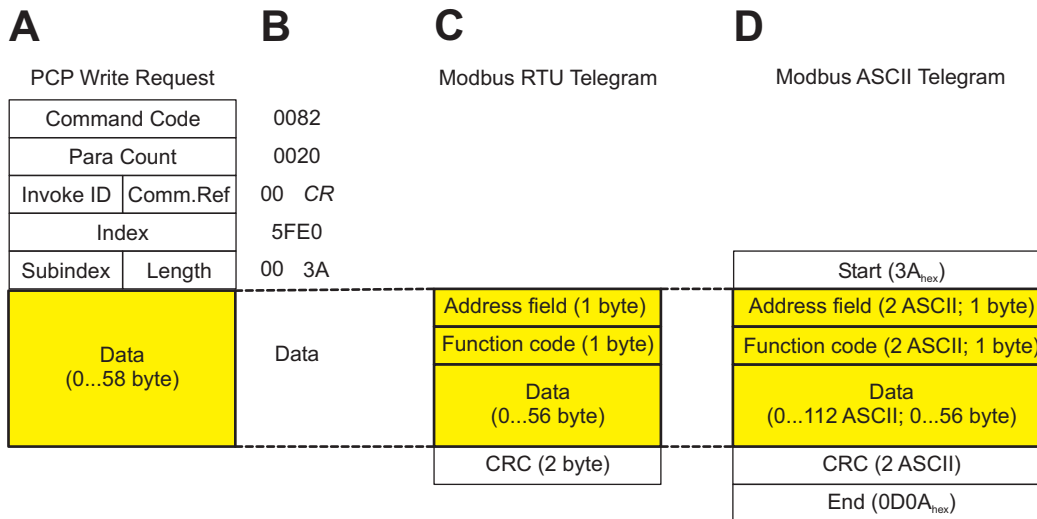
A B C D

PCP Write Request

Modbus RTU Telegram

Modbus ASCII Telegram

| Command Code | | 0082 |
|---|---|---|
| Para Count | | 0020 |
| Invoke ID | Comm.Ref | 00 *CR* |
| Index | | 5FE0 |
| Subindex | Length | 00 3A |
| Data (0...58 byte) | | Data |

Address field (1 byte)
Function code (1 byte)
Data (0...56 byte)
CRC (2 byte)

Start ($3A_{hex}$)
Address field (2 ASCII; 1 byte)
Function code (2 ASCII; 1 byte)
Data (0...112 ASCII; 0...56 byte)
CRC (2 ASCII)
End ($0D0A_{hex}$)